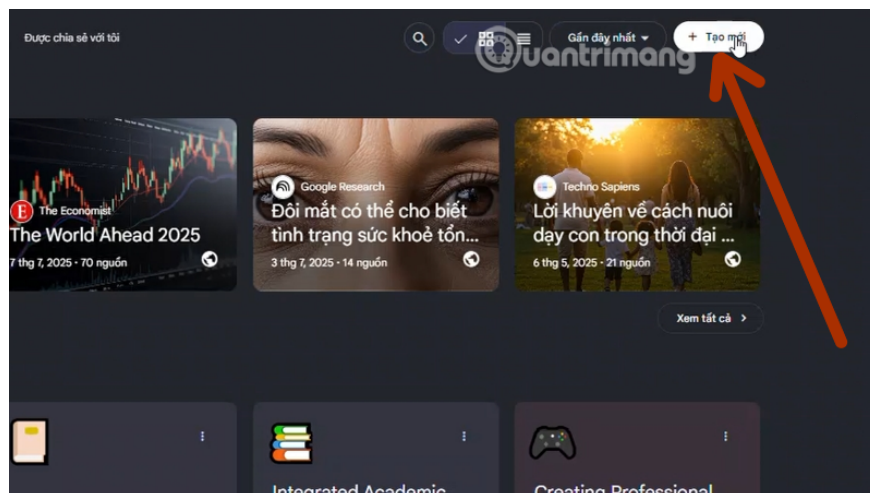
Được chia sẻ với tôi

Gần đây nhất

+ Tạo mới

Quantrimang

The Economist
The World Ahead 2025
7 thg 7, 2025 · 70 nguồn

Google Research
Đôi mắt có thể cho biết tình trạng sức khoẻ tổn...
3 thg 7, 2025 · 14 nguồn

Techno Sapiens
Lời khuyên về cách nuôi dạy con trong thời đại ...
6 thg 5, 2025 · 21 nguồn

Xem tất cả

Integrated Academic

Creating Professional